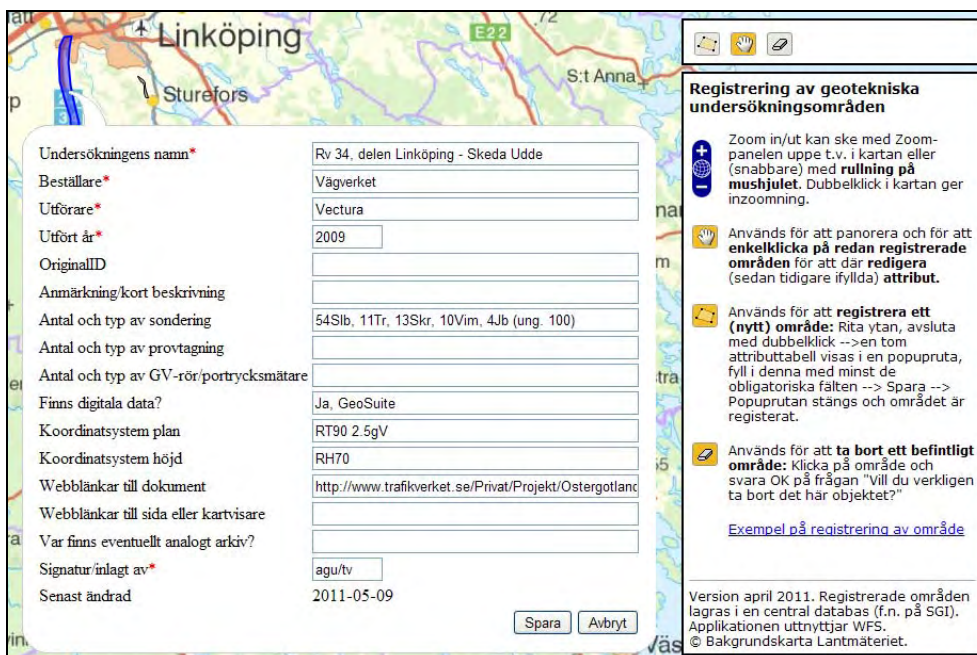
Linköping
E22
S:t Anna
Sturefors

| | |
|---|---|
| Undersökningens namn* | Rv 34, delen Linköping - Skeda Udde |
| Beställare* | Vägverket |
| Utförare* | Vectura |
| Utfört år* | 2009 |
| OriginalID | |
| Anmärkning/kort beskrivning | |
| Antal och typ av sondering | 54Slb, 11Tr, 13Skr, 10Vim, 4Jb (ung. 100) |
| Antal och typ av provtagning | |
| Antal och typ av GV-rör/portrycksmätare | |
| Finns digitala data? | Ja, GeoSuite |
| Koordinatsystem plan | RT90 2.5gV |
| Koordinatsystem höjd | RH70 |
| Webblänkar till dokument | http://www.trafikverket.se/Privat/Projekt/Ostergotland |
| Webblänkar till sida eller kartvisare | |
| Var finns eventuellt analogt arkiv? | |
| Signatur/inlagt av* | agu/tv |
| Senast ändrad | 2011-05-09 |

Spara Avbryt

Registrering av geotekniska undersökningsområden

Zoom in/ut kan ske med Zoom-panelen uppe t.v. i kartan eller (snabbare) med rullning på mushjulet. Dubbelklick i kartan ger inzoomning.

Används för att panorera och för att enkelklicka på redan registrerade områden för att där redigera (sedan tidigare ifyllda) attribut.

Används för att registrera ett (nytt) område: Rita ytan, avsluta med dubbelklick -->en tom attributtabell visas i en popupruta, fyll i denna med minst de obligatoriska fälten --> Spara --> Popuprutan stängs och området är registerat.

Används för att ta bort ett befintligt område: Klicka på område och svara OK på frågan "Vill du verkligen ta bort det här objektet?"

Exempel på registrering av område

Version april 2011. Registrerade områden lagras i en central databas (f.n. på SGI). Applikationen uttnyttjar WFS.
© Bakgrundskarta Lantmäteriet.